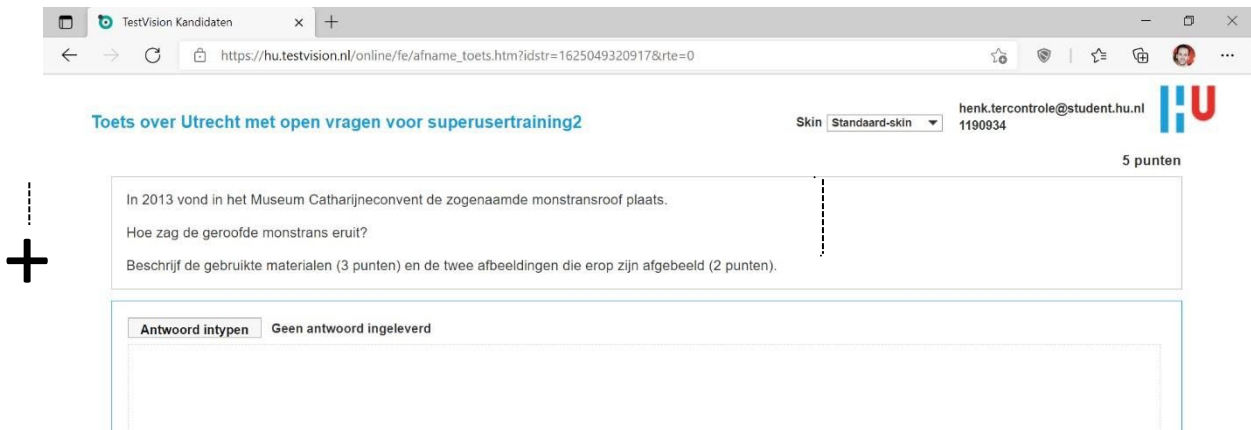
TestVision Kandidaten

https://hu.testvision.nl/online/fe/afname_toets.htm?idstr=1625049320917&rte=0

Toets over Utrecht met open vragen voor superusertraining2

Skin Standaard-skin

henk.tercontrole@student.hu.nl
1190934

5 punten

In 2013 vond in het Museum Catharijneconvent de zogenaamde monstransroof plaats.

Hoe zag de geroofde monstrans eruit?

Beschrijf de gebruikte materialen (3 punten) en de twee afbeeldingen die erop zijn afgebeeld (2 punten).

Antwoord intypen Geen antwoord ingeleverd